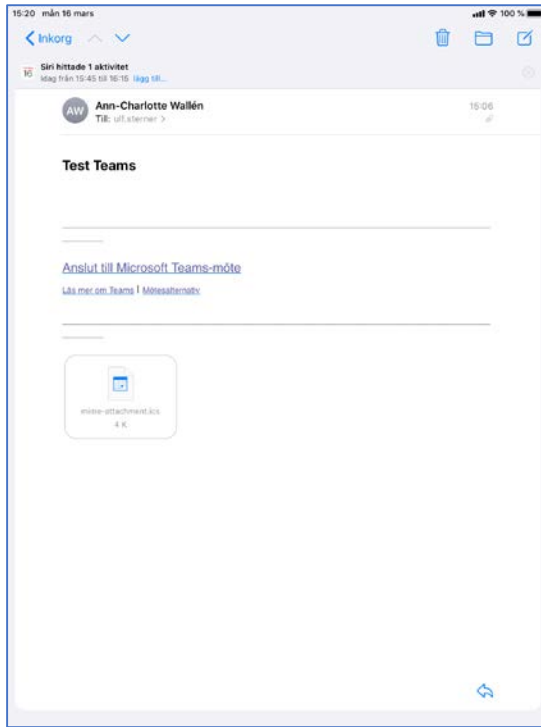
15:20 mån 16 mars

100 %

Inkorg

16 Siri hittade 1 aktivitet
Idag från 15:45 till 16:15 lägg till...

AW Ann-Charlotte Wallén
Till: ulf.sterner >

15:06

Test Teams

Anslut till Microsoft Teams-möte

Läs mer om Teams | Mötesalternativ

mime-attachment.ics
4 K